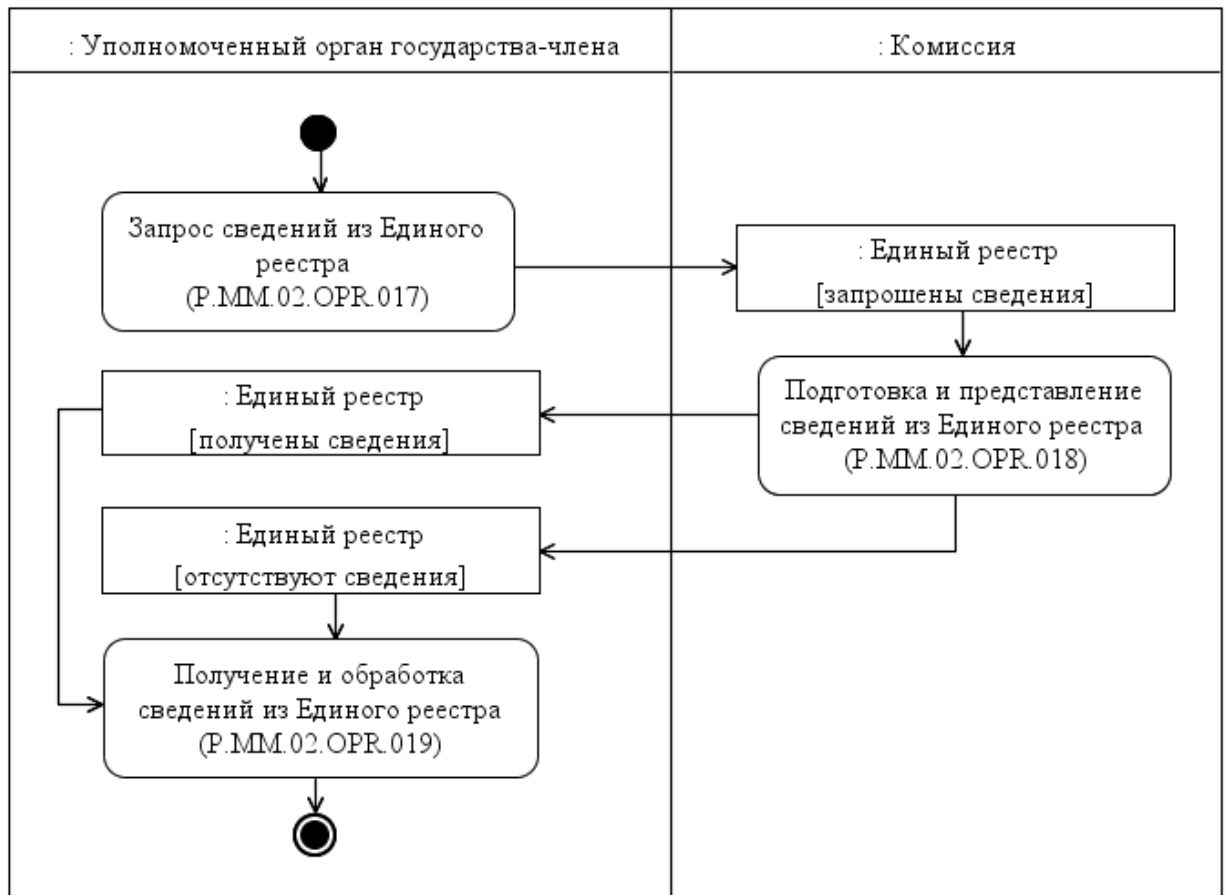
: Уполномоченный орган государства-члена

: Комиссия

Запрос сведений из Единого реестра (P.MM.02.OPR.017)

: Единый реестр [запрошены сведения]

Подготовка и представление сведений из Единого реестра (P.MM.02.OPR.018)

: Единый реестр [получены сведения]

: Единый реестр [отсутствуют сведения]

Получение и обработка сведений из Единого реестра (P.MM.02.OPR.019)